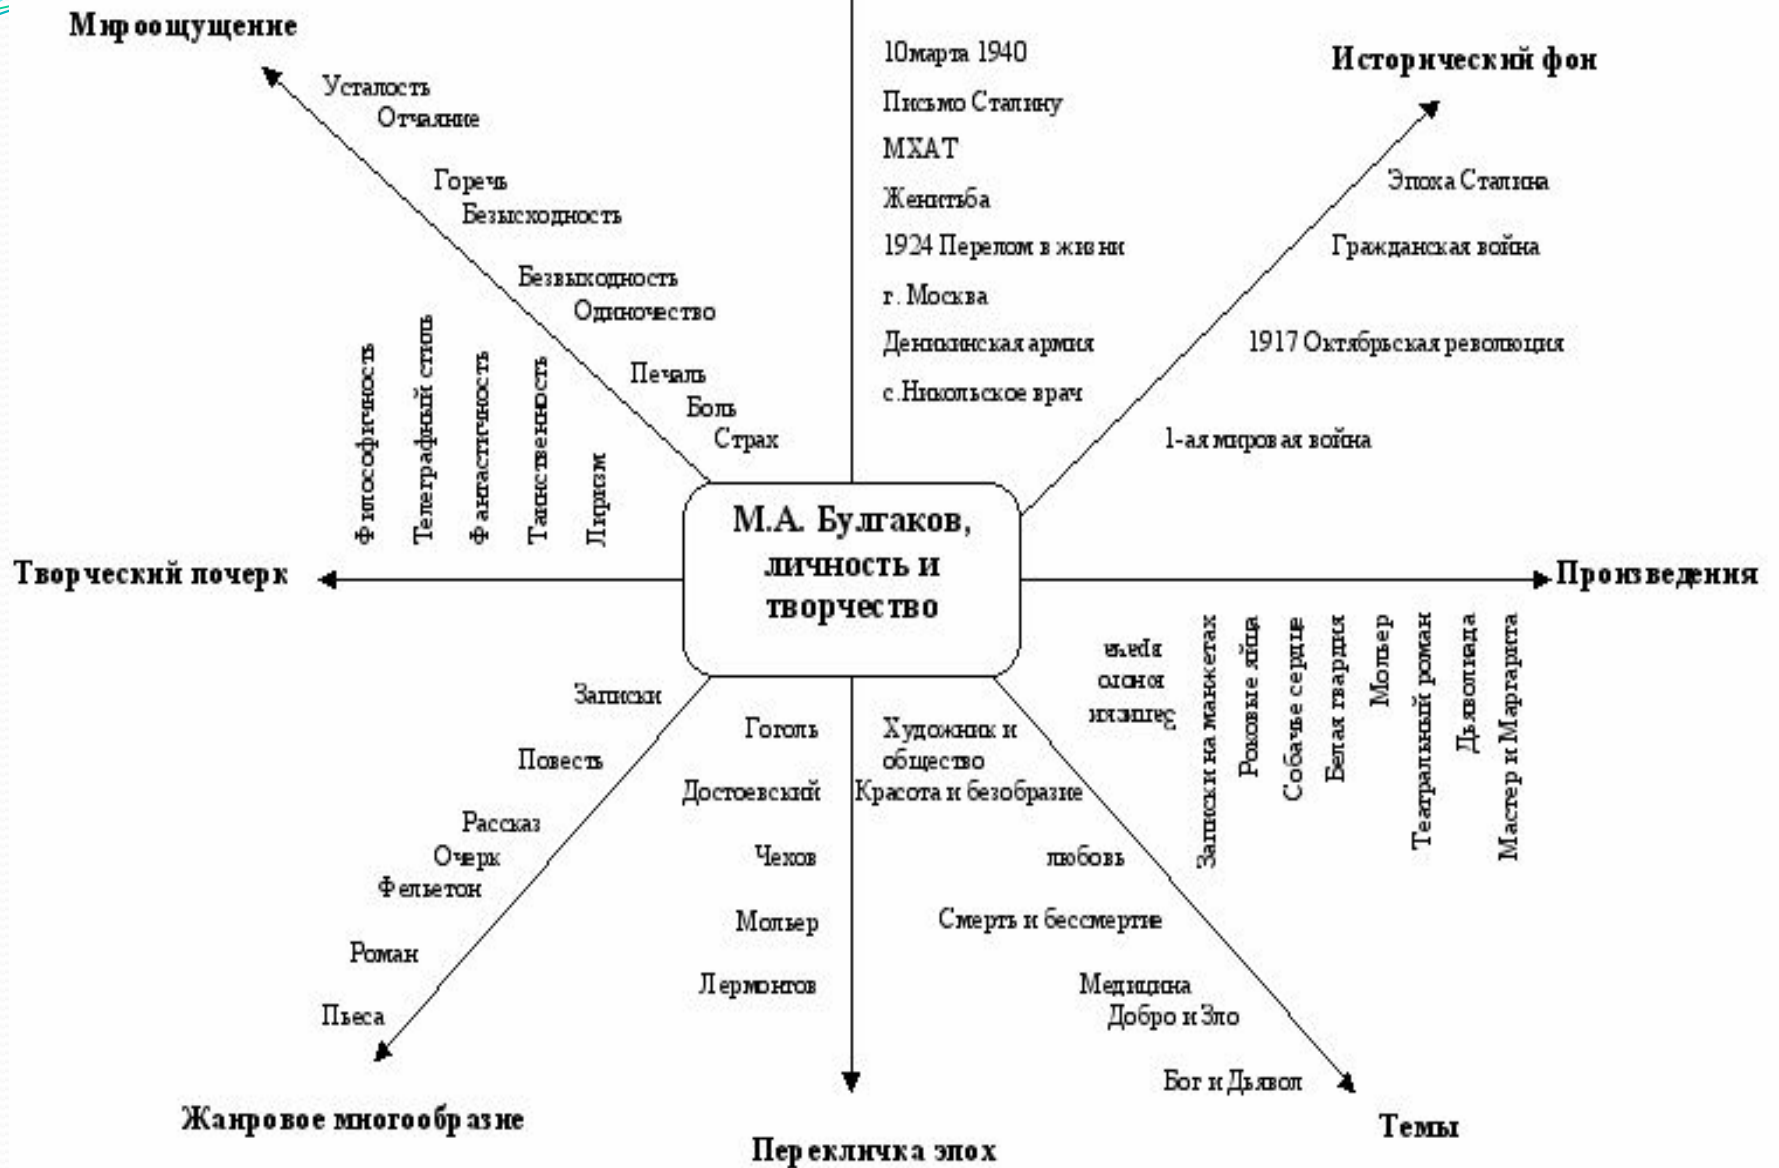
Мироощущение

Усталость
Отчаяние
Горечь
Безысходность
Безвыходность
Одиночество
Печаль
Боль
Страх

10марта 1940
Письмо Сталину
МХАТ
Женитьба
1924 Перелом в жизни
г. Москва
Деникинская армия
с.Никольское врач

Исторический фон

Эпоха Сталина
Гражданская война
1917 Октябрьская революция
1-ая мировая война

Философичность
Телеграфный стиль
Фантастичность
Таинственность
Лиризм

Творческий почерк

М.А. Булгаков, личность и творчество

Произведения

Записки юного врача
Записки на манжетах
Роковые яйца
Собачье сердце
Белая гвардия
Мольер
Театральный роман
Дьяволиада
Мастер и Маргарита

Записки
Повесть
Рассказ
Очерк
Фельетон
Роман
Пьеса

Жанровое многообразие

Гоголь
Достоевский
Чехов
Мольер
Лермонтов

Перекличка эпох

Художник и общество
Красота и безобразие
любовь
Смерть и бессмертие
Медицина
Добро и Зло
Бог и Дьявол

Темы